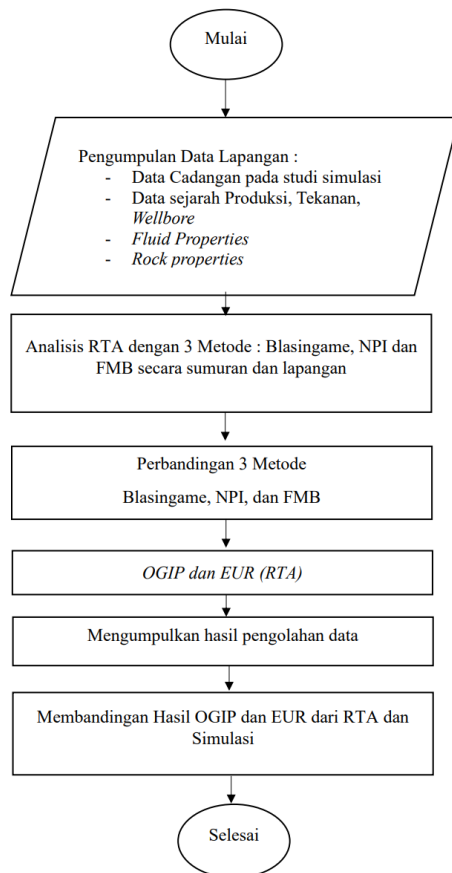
Mulai

Pengumpulan Data Lapangan :
- Data Cadangan pada studi simulasi
- Data sejarah Produksi, Tekanan, *Wellbore*
- *Fluid Properties*
- *Rock properties*

Analisis RTA dengan 3 Metode : Blasingame, NPI dan FMB secara sumuran dan lapangan

Perbandingan 3 Metode

Blasingame, NPI, dan FMB

*OGIP dan EUR (RTA)*

Mengumpulkan hasil pengolahan data

Membandingan Hasil OGIP dan EUR dari RTA dan Simulasi

Selesai